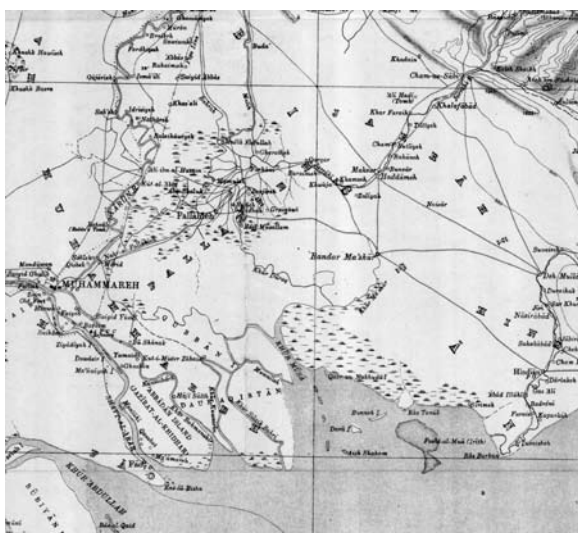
Kushk Hanīseh
Khushk Basra
Muhammareh
Fallāhīeh
Bandar Ma'shūr
Khalafābād
Cham-us-Sābi
Khor Mūsa
Khor Abdullah
Hindiān
Dōraki
Kharābeh
Nāsirābād
Buneh
Ghurbeh
Sāt-al-Arab
Abdullah Island
Kūtiyān
Dih Mulla
Darwish
Mashtīeh
Zeitūn
Jarrāhi
Kut-i-Sā'id
Rās Tanab
Rās Bahrgān
Būbiyān
Dehkān
Sābileh